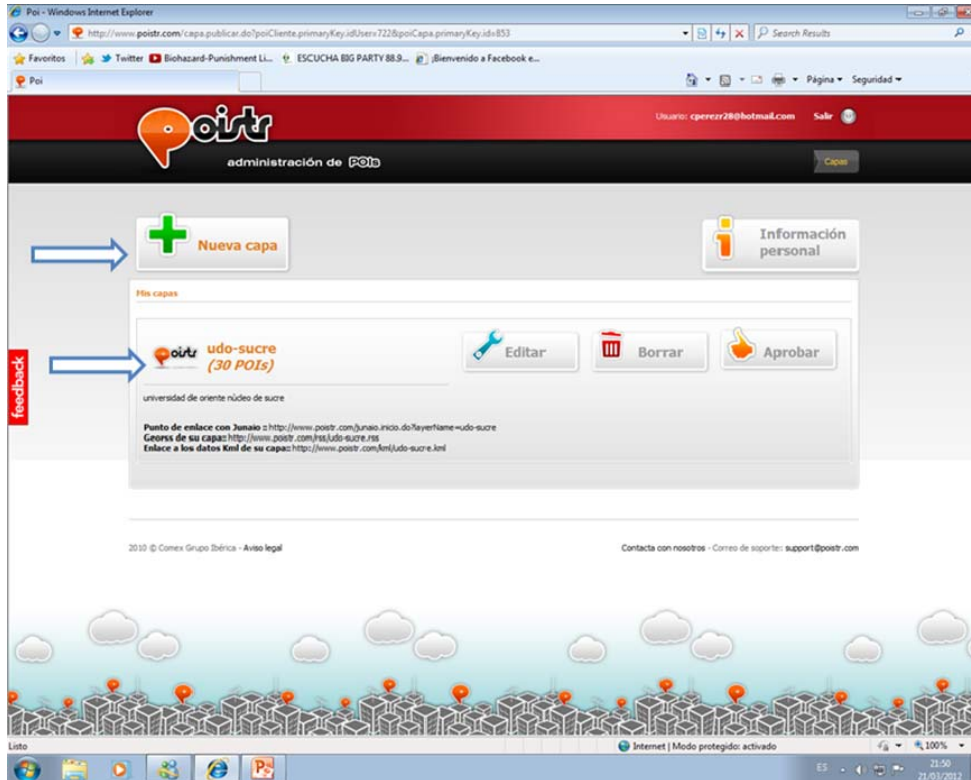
Poi - Windows Internet Explorer

http://www.poistr.com/capa.publicar.do?poiCliente.primaryKey.idUser=722&poiCapa.primaryKey.id=853

Search Results

Favoritos | Twitter | Biohazard-Punishment Li... | ESCUCHA BIG PARTY 88.9... | ¡Bienvenido a Facebook e...

Poi

Página ▾ Seguridad ▾

poistr

administración de POIs

Usuario: cperezr28@hotmail.com Salir

Capas

Nueva capa

Información personal

Mis capas

poistr udo-sucre (30 POIs)

Editar

Borrar

Aprobar

feedback

universidad de oriente núcleo de sucre

Punto de enlace con Junaio : http://www.poistr.com/junaio.inicio.do?layerName=udo-sucre
Georss de su capa: http://www.poistr.com/rss/udo-sucre.rss
Enlace a los datos Kml de su capa: http://www.poistr.com/kml/udo-sucre.kml

2010 © Comex Grupo Ibérica - Aviso legal

Contacta con nosotros - Correo de soporte: support@poistr.com

Listo

Internet | Modo protegido: activado

100%

ES

21:50
21/03/2012